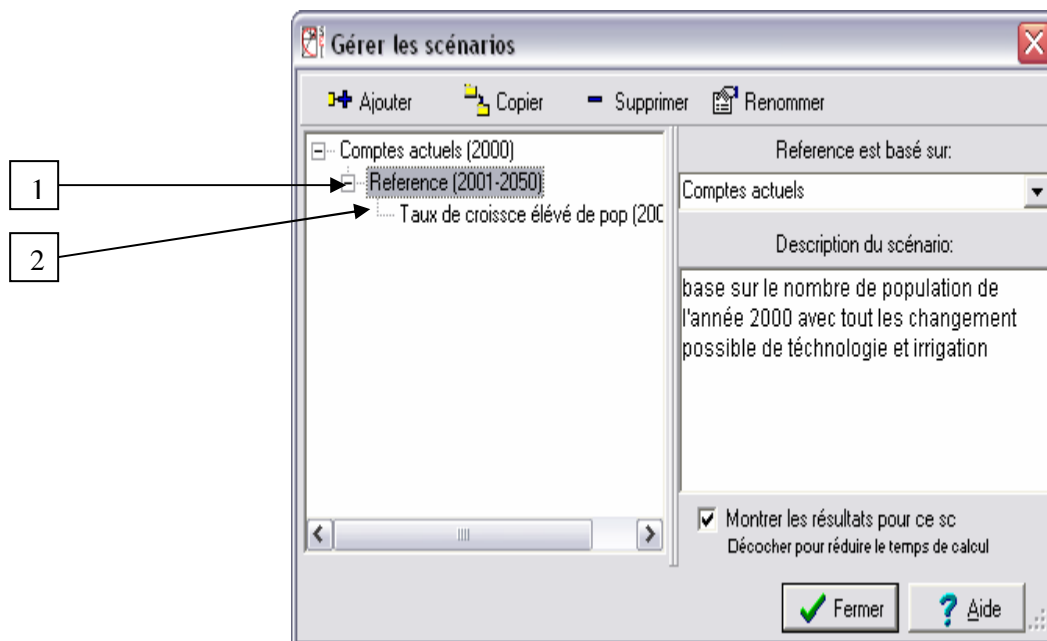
Gérer les scénarios

Ajouter Copier Supprimer Renommer

Comptes actuels (2000)
Reference (2001-2050)
Taux de croissce élévé de pop (200

1

2

Reference est basé sur:

Comptes actuels

Description du scénario:

base sur le nombre de population de l'année 2000 avec tout les changement possible de téchnologie et irrigation

Montrer les résultats pour ce sc
Décocher pour réduire le temps de calcul

Fermer

Aide